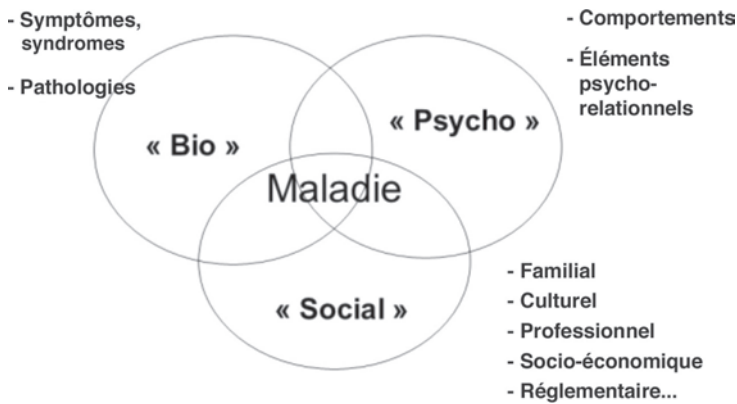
- Symptômes, syndromes

- Pathologies

- Comportements

- Éléments psycho-relationnels

« Bio »

« Psycho »

Maladie

« Social »

- Familial
- Culturel
- Professionnel
- Socio-économique
- Réglementaire...